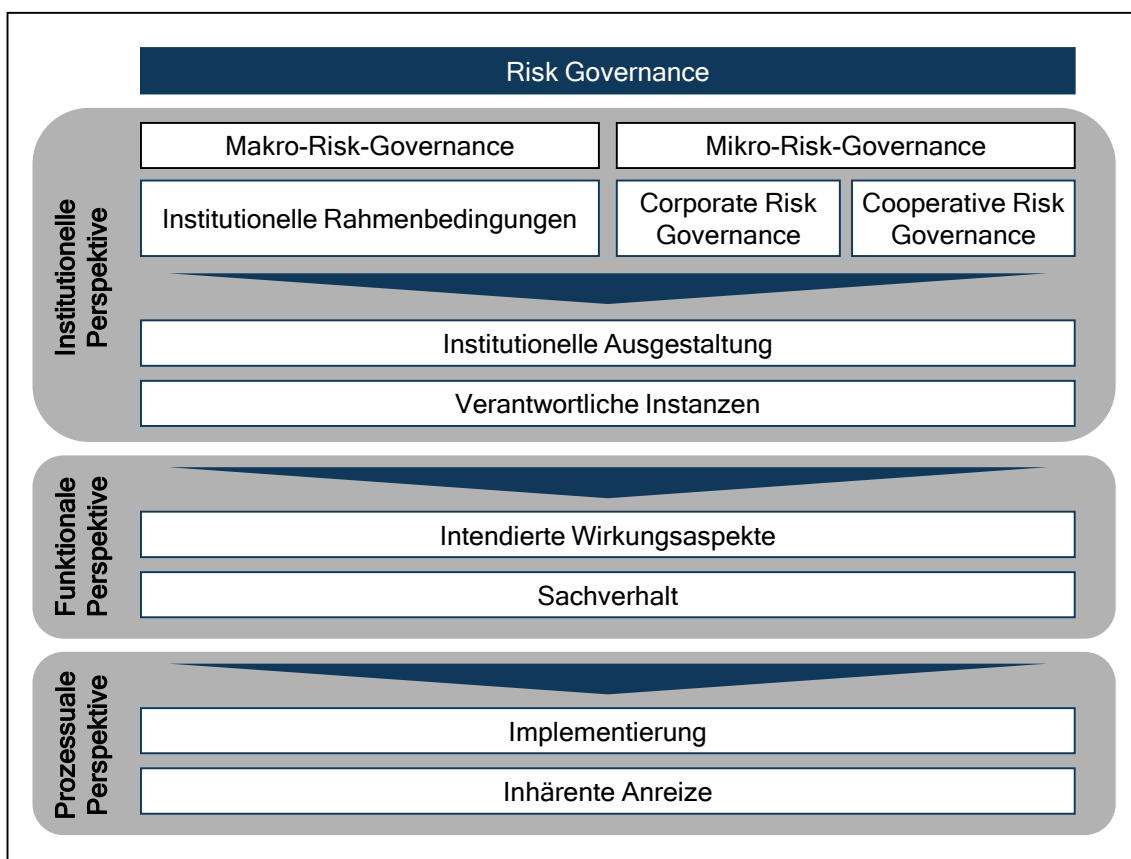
Risk Governance

Institutionelle Perspektive

Makro-Risk-Governance

Mikro-Risk-Governance

Institutionelle Rahmenbedingungen

Corporate Risk Governance

Cooperative Risk Governance

Institutionelle Ausgestaltung

Verantwortliche Instanzen

Funktionale Perspektive

Intendierte Wirkungsaspekte

Sachverhalt

Prozessuale Perspektive

Implementierung

Inhärente Anreize